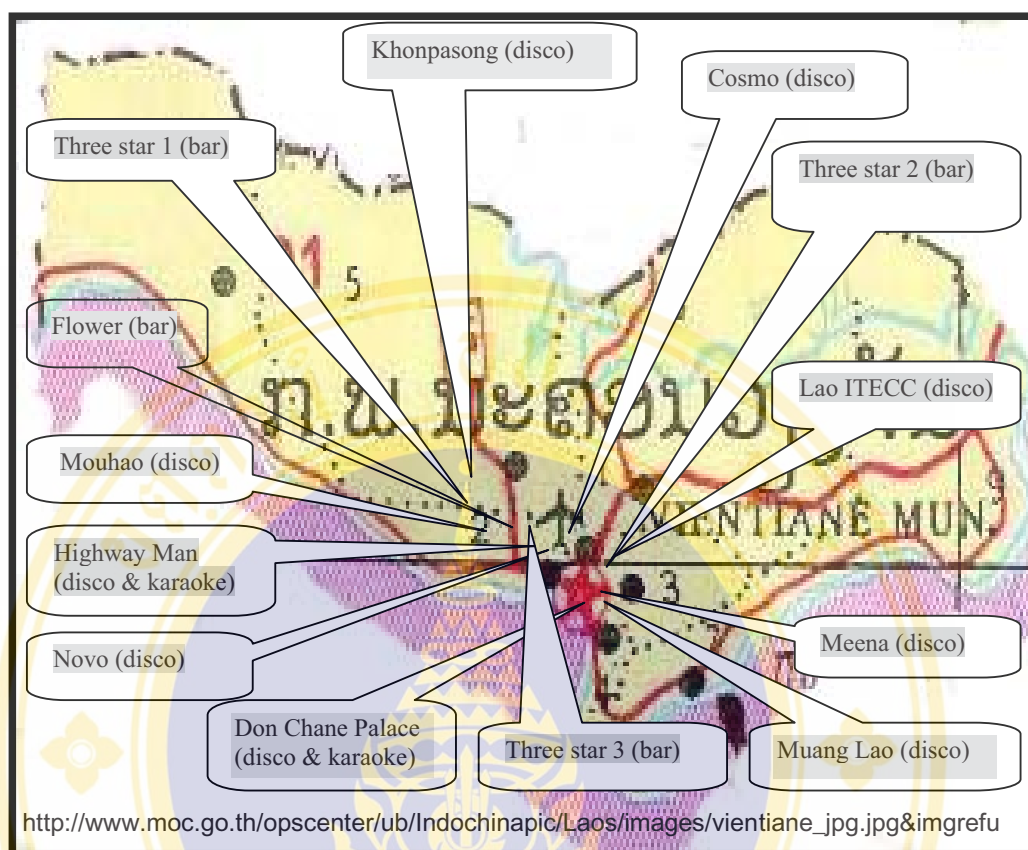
Khonpasong (disco)

Cosmo (disco)

Three star 1 (bar)

Three star 2 (bar)

5

Flower (bar)

ກ.ພ.ນະຄອນຫຼວງ

Lao ITECC (disco)

Mouhao (disco)

2

1

VIENTIANE MUN

Highway Man (disco & karaoke)

3

Novo (disco)

Meena (disco)

Don Chane Palace (disco & karaoke)

Three star 3 (bar)

Muang Lao (disco)

http://www.moc.go.th/opscenter/ub/Indochinapic/Laos/images/vientiane_jpg.jpg&imgrefu